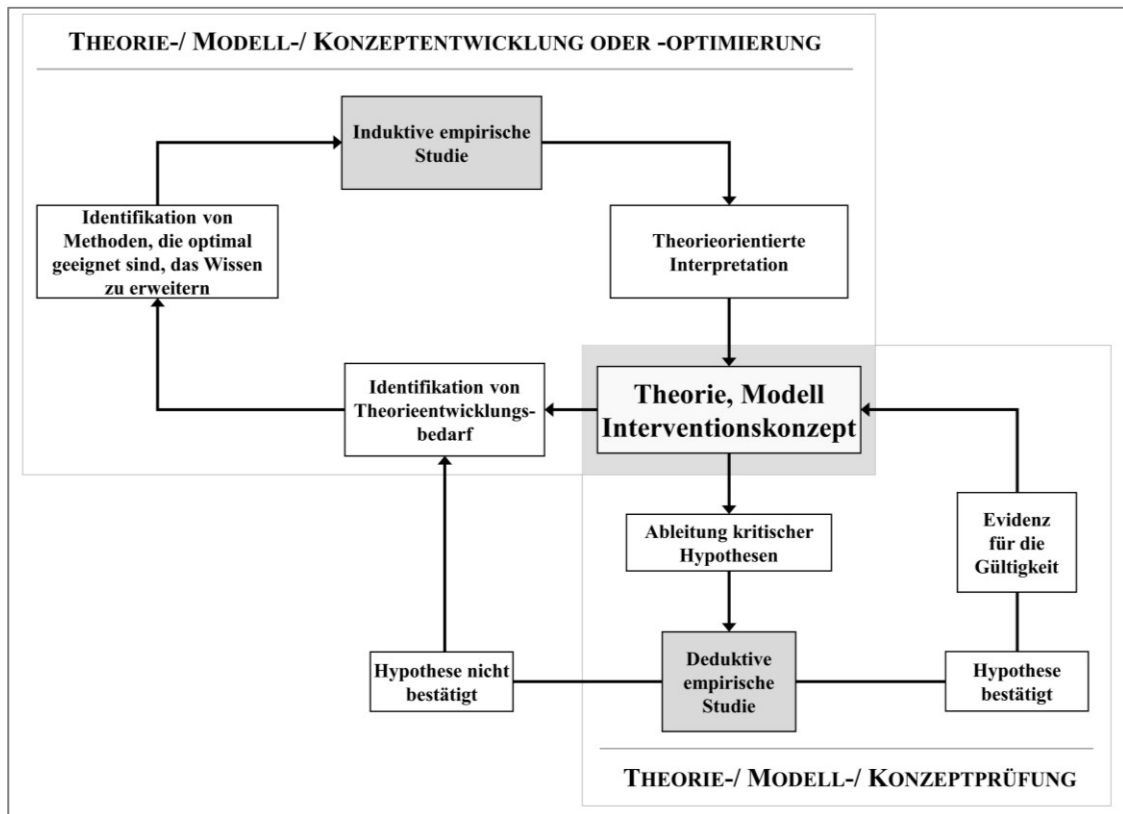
THEORIE-/ MODELL-/ KONZEPTENTWICKLUNG ODER -OPTIMIERUNG

Induktive empirische Studie

Identifikation von Methoden, die optimal geeignet sind, das Wissen zu erweitern

Theorieorientierte Interpretation

Identifikation von Theorieentwicklungsbedarf

Theorie, Modell Interventionskonzept

Ableitung kritischer Hypothesen

Evidenz für die Gültigkeit

Hypothese nicht bestätigt

Deduktive empirische Studie

Hypothese bestätigt

THEORIE-/ MODELL-/ KONZEPTPRÜFUNG